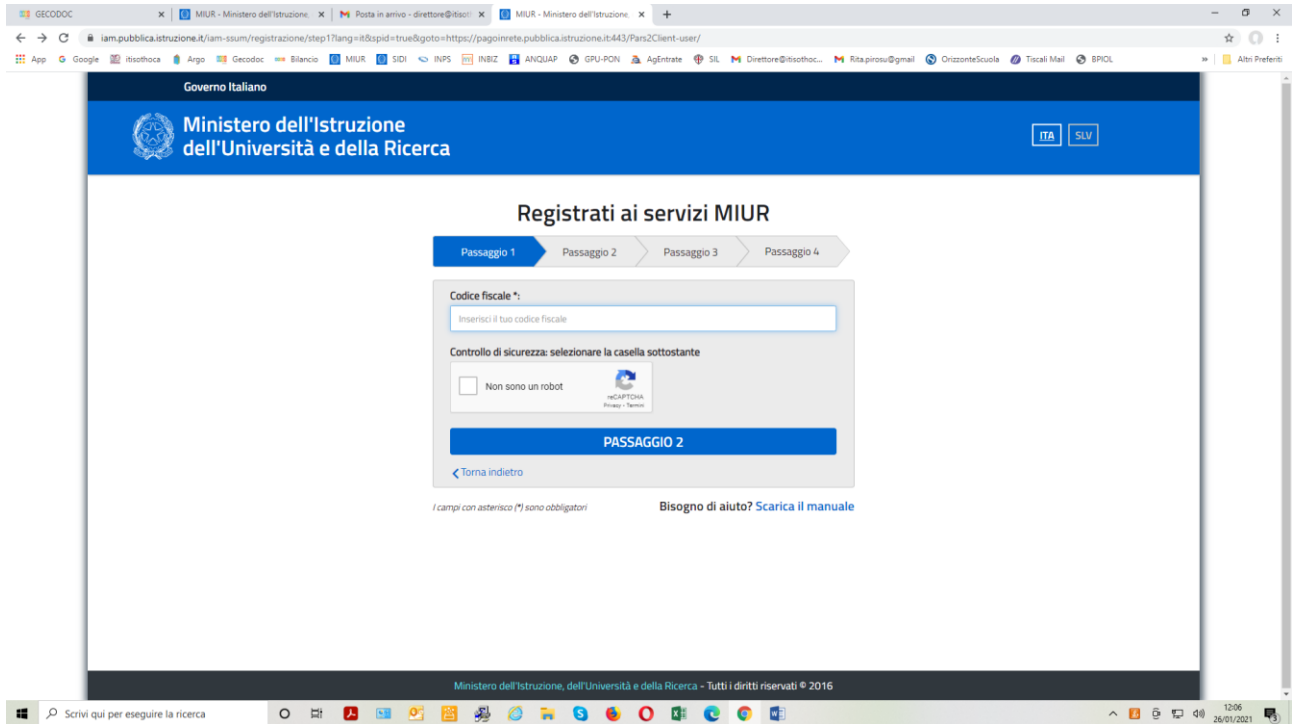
GECODOC | MIUR - Ministero dell'Istruzione | Posta in arrivo - direttore@itisot | MIUR - Ministero dell'Istruzione

iam.pubblica.istruzione.it/iam-ssum/registrazione/step1?lang=it&spid=true&goto=https://pagoinrete.pubblica.istruzione.it:443/Pars2Client-user/

App Google itisothoca Argo Gecodoc Bilancio MIUR SIDI INPS INBIZ ANQUAP GPU-PON AgEntrate SIL Direttore@itisothoc... Rita.pirosu@gmail OrizzonteScuola Tiscali Mail BPIOL » Altri Preferiti

Governo Italiano

Ministero dell'Istruzione dell'Università e della Ricerca

ITA SLV

Registrati ai servizi MIUR

Passaggio 1 Passaggio 2 Passaggio 3 Passaggio 4

Codice fiscale *:

Inserisci il tuo codice fiscale

Controllo di sicurezza: selezionare la casella sottostante

Non sono un robot

reCAPTCHA
Privacy - Termini

PASSAGGIO 2

Torna indietro

I campi con asterisco (*) sono obbligatori

Bisogno di aiuto? Scarica il manuale

Ministero dell'Istruzione, dell'Università e della Ricerca - Tutti i diritti riservati © 2016

Scrivi qui per eseguire la ricerca

12:06
26/01/2021